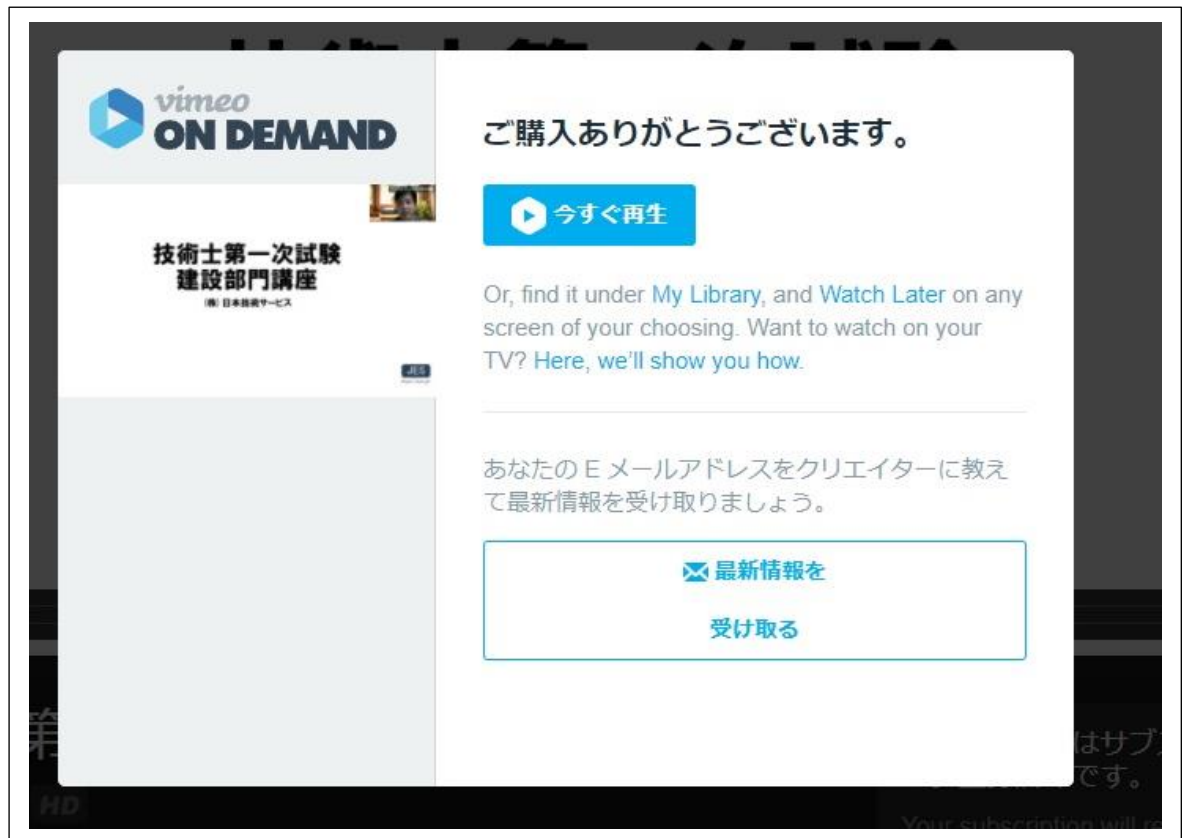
vimeo
ON DEMAND

技術士第一次試験
建設部門講座
(株) 日本技術サービス

JES

ご購入ありがとうございます。

今すぐ再生

Or, find it under My Library, and Watch Later on any screen of your choosing. Want to watch on your TV? Here, we'll show you how.

あなたの E メールアドレスをクリエイターに教えて最新情報を受け取りましょう。

最新情報を受け取る

HD

はサブ
です。

Your subscription will re